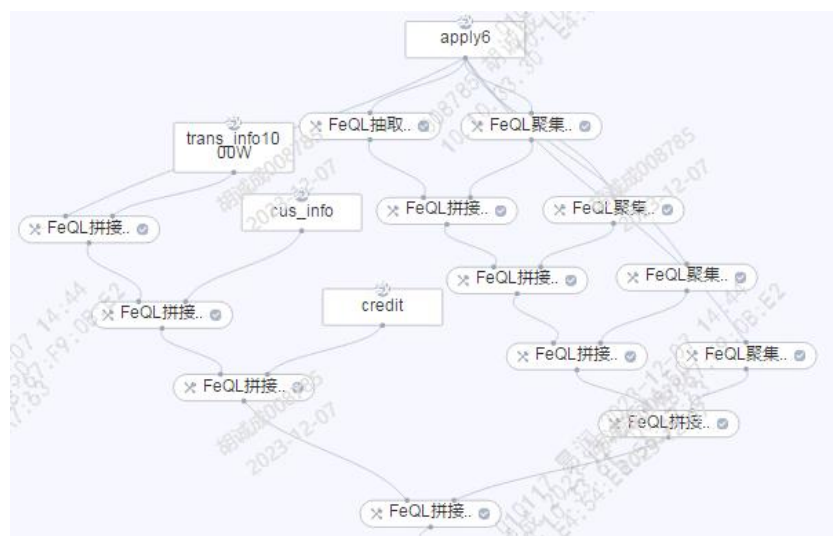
apply6

FeQL抽取..
FeQL聚集..

trans_info1000W

cus_info

FeQL拼接..
FeQL聚集..

FeQL拼接..

FeQL拼接..
FeQL聚集..

FeQL拼接..

credit

FeQL拼接..
FeQL聚集..

FeQL拼接..

FeQL拼接..

FeQL拼接..

胡诚成008785
2023-12-07